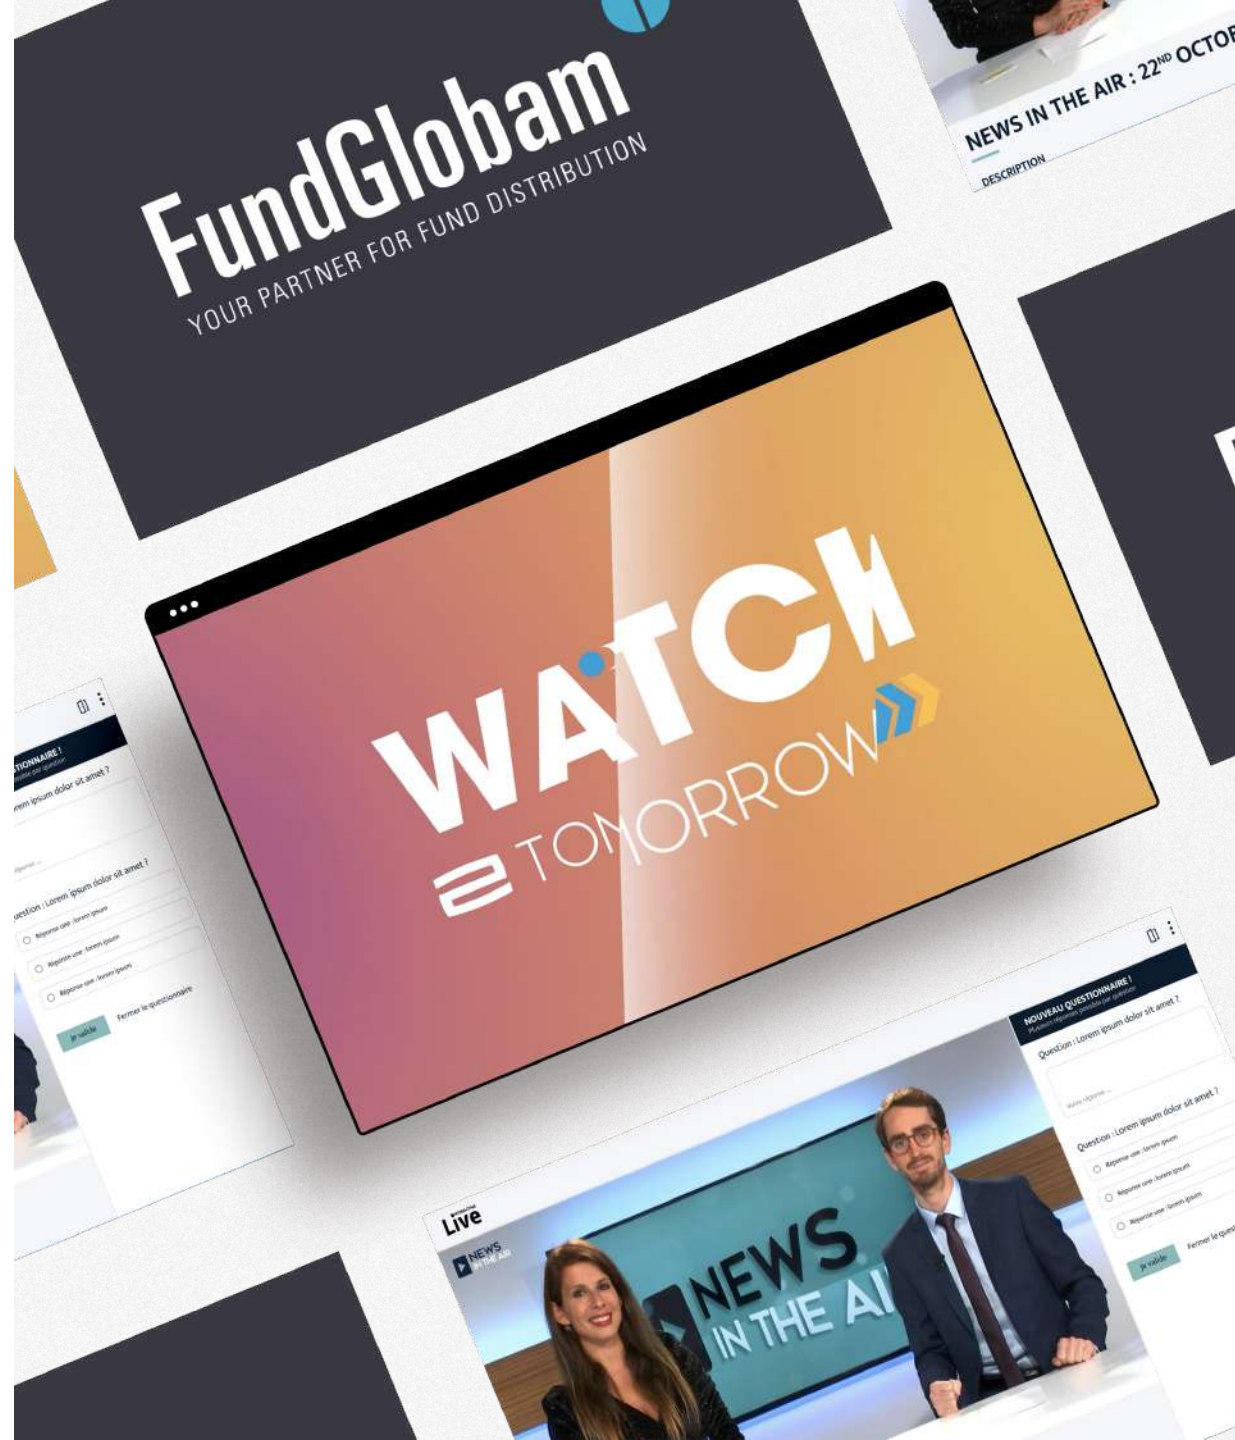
FundGlobam
YOUR PARTNER FOR FUND DISTRIBUTION

NEWS IN THE AIR : 22ND OCTOB
DESCRIPTION

WATCH
2 TOMORROW

TIONNAIRE !
orem ipsum dolor sit amet ?
uestion : Lorem ipsum dolor sit amet ?
Réponse une : lorem ipsum
Réponse une : lorem ipsum
Réponse une : lorem ipsum
Je valide
Fermer le questionnaire

NOUVEAU QUESTIONNAIRE !
Question : Lorem ipsum dolor sit amet ?
Votre réponse...
Question : Lorem ipsum dolor sit amet ?
Réponse une : lorem ipsum
Réponse une : lorem ipsum
Réponse une : lorem ipsum
Je valide
Fermer le ques

Live
NEWS IN THE AIR
NEWS IN THE AI